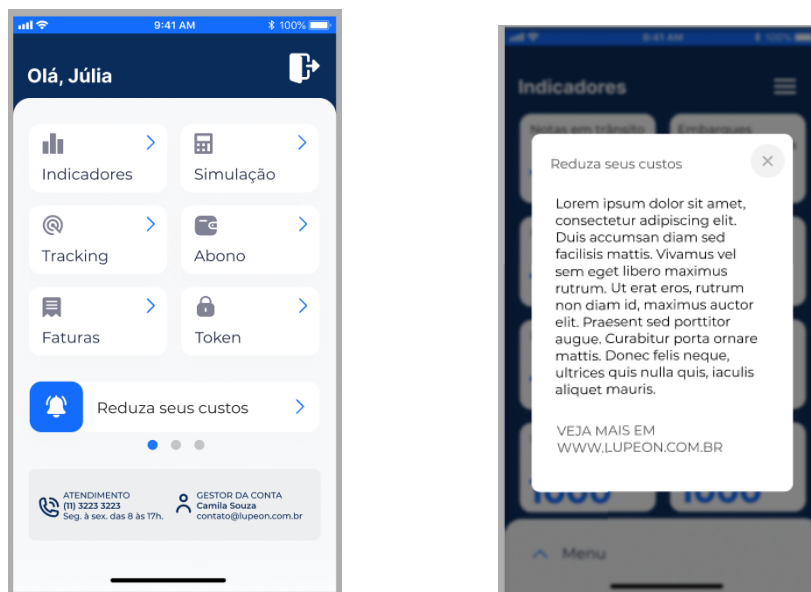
9:41 AM
100%

Olá, Júlia

Indicadores

Simulação

Tracking

Abono

Faturas

Token

Reduza seus custos

ATENDIMENTO
(11) 3223 3223
Seg. à sex. das 8 às 17h.

GESTOR DA CONTA
Camila Souza
contato@lupeon.com.br

9:41 AM
100%

Indicadores

Notas em trânsito

Embarques

Reduza seus custos

×

Lorem ipsum dolor sit amet, consectetur adipiscing elit. Duis accumsan diam sed facilisis mattis. Vivamus vel sem eget libero maximus rutrum. Ut erat eros, rutrum non diam id, maximus auctor elit. Praesent sed porttitor augue. Curabitur porta ornare mattis. Donec felis neque, ultrices quis nulla quis, iaculis aliquet mauris.

VEJA MAIS EM
WWW.LUPEON.COM.BR

1000

1000

Menu